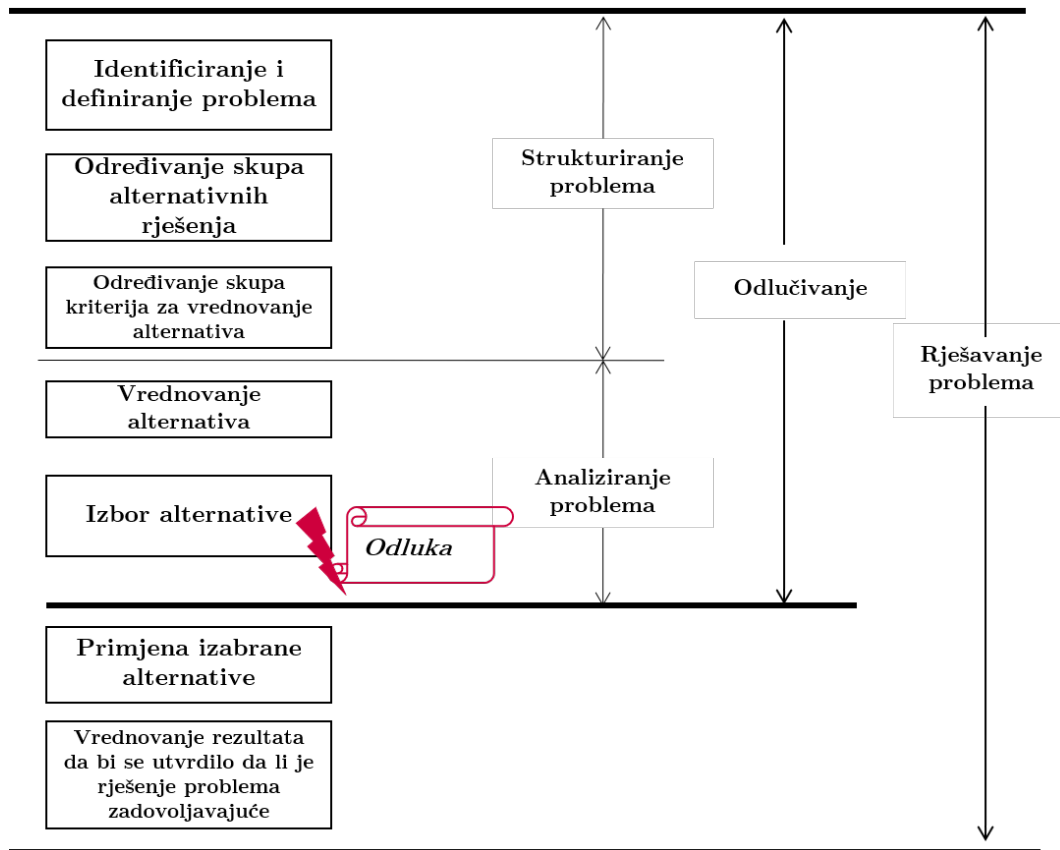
Identificiranje i definiranje problema

Određivanje skupa alternativnih rješenja

Određivanje skupa kriterija za vrednovanje alternativa

Strukturiranje problema

Odlučivanje

Rješavanje problema

Vrednovanje alternativa

Izbor alternative

Analiziranje problema

Odluka

Primjena izabrane alternative

Vrednovanje rezultata da bi se utvrdilo da li je rješenje problema zadovoljavajuće